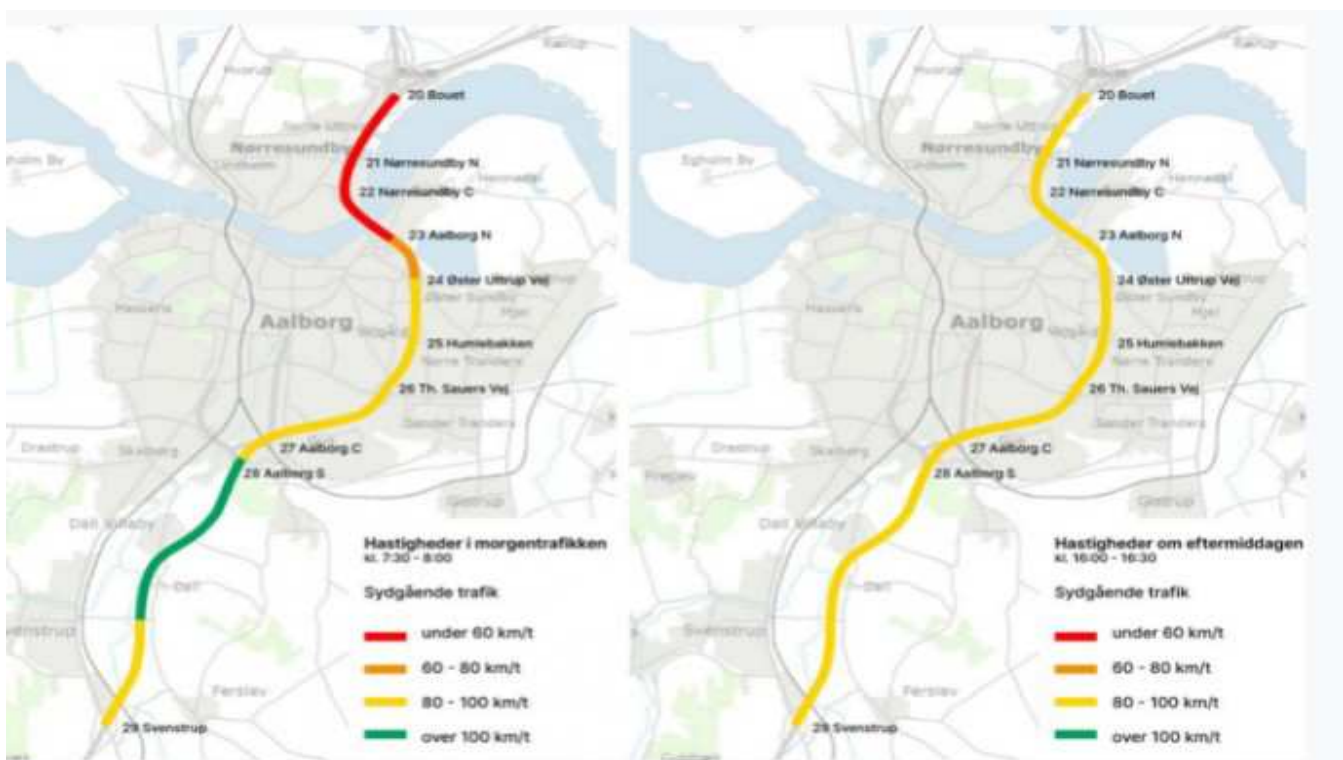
Vodskov
20 Bouet
Nørre Uttrup
Nørresundby
21 Nørresundby N
22 Nørresundby C
Egholm By
23 Aalborg N
24 Øster Uttrup Vej
Øster Sundby
Hasseris
Aalborg
25 Humlebakken
Nørre Tranders
26 Th. Sauers Vej
Sønder Tranders
Drastrup
Skalborg
27 Aalborg C
28 Aalborg S
Gistrup
Dall Villaby
Dall
Svenstrup
Ferslev
29 Svenstrup

Hastigheder i morgentrafikken
kl. 7:30 - 8:00

Sydgående trafik

under 60 km/t
60 - 80 km/t
80 - 100 km/t
over 100 km/t

Vodskov
20 Bouet
Nørre Uttrup
Nørresundby
21 Nørresundby N
22 Nørresundby C
Egholm By
23 Aalborg N
24 Øster Uttrup Vej
Øster Sundby
Hasseris
Aalborg
25 Humlebakken
Nørre Tranders
26 Th. Sauers Vej
Sønder Tranders
Drastrup
Skalborg
27 Aalborg C
28 Aalborg S
Gistrup
Dall Villaby
Svenstrup
Ferslev
29 Svenstrup

Hastigheder om eftermiddagen
kl. 16:00 - 16:30

Sydgående trafik

under 60 km/t
60 - 80 km/t
80 - 100 km/t
over 100 km/t